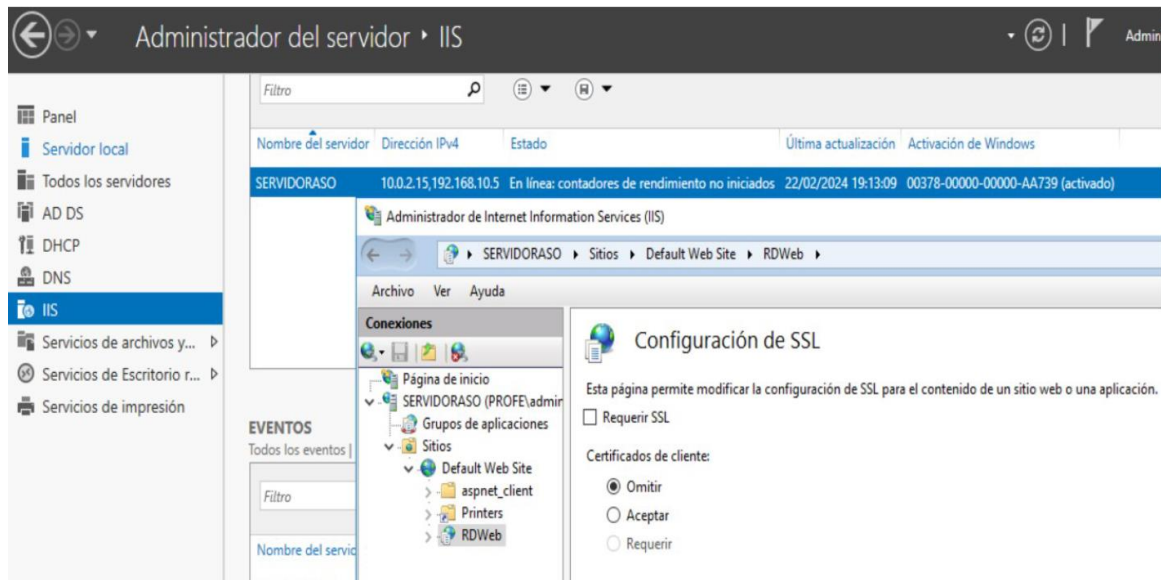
Administrador del servidor ‣ IIS

Admin

Panel
Servidor local
Todos los servidores
AD DS
DHCP
DNS
IIS
Servicios de archivos y...
Servicios de Escritorio r...
Servicios de impresión

Filtro

| Nombre del servidor | Dirección IPv4 | Estado | Última actualización | Activación de Windows |
|---|---|---|---|---|
| SERVIDORASO | 10.0.2.15,192.168.10.5 | En línea: contadores de rendimiento no iniciados | 22/02/2024 19:13:09 | 00378-00000-00000-AA739 (activado) |

EVENTOS
Todos los eventos |

Filtro

Nombre del servic

Administrador de Internet Information Services (IIS)

SERVIDORASO ‣ Sitios ‣ Default Web Site ‣ RDWeb ‣

Archivo Ver Ayuda

Conexiones
Página de inicio
SERVIDORASO (PROFE\admir
Grupos de aplicaciones
Sitios
Default Web Site
aspnet_client
Printers
RDWeb

Configuración de SSL

Esta página permite modificar la configuración de SSL para el contenido de un sitio web o una aplicación.

Requerir SSL

Certificados de cliente:
Omitir
Aceptar
Requerir